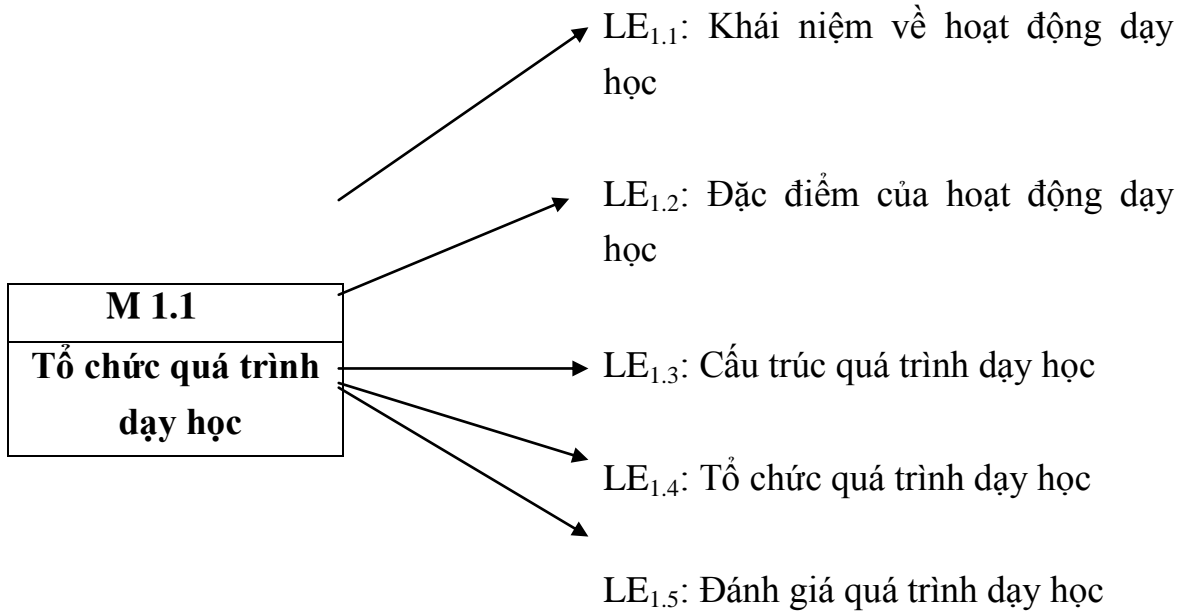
M 1.1

Tổ chức quá trình dạy học

$LE_{1.1}$: Khái niệm về hoạt động dạy học

$LE_{1.2}$: Đặc điểm của hoạt động dạy học

$LE_{1.3}$: Cấu trúc quá trình dạy học

$LE_{1.4}$: Tổ chức quá trình dạy học

$LE_{1.5}$: Đánh giá quá trình dạy học